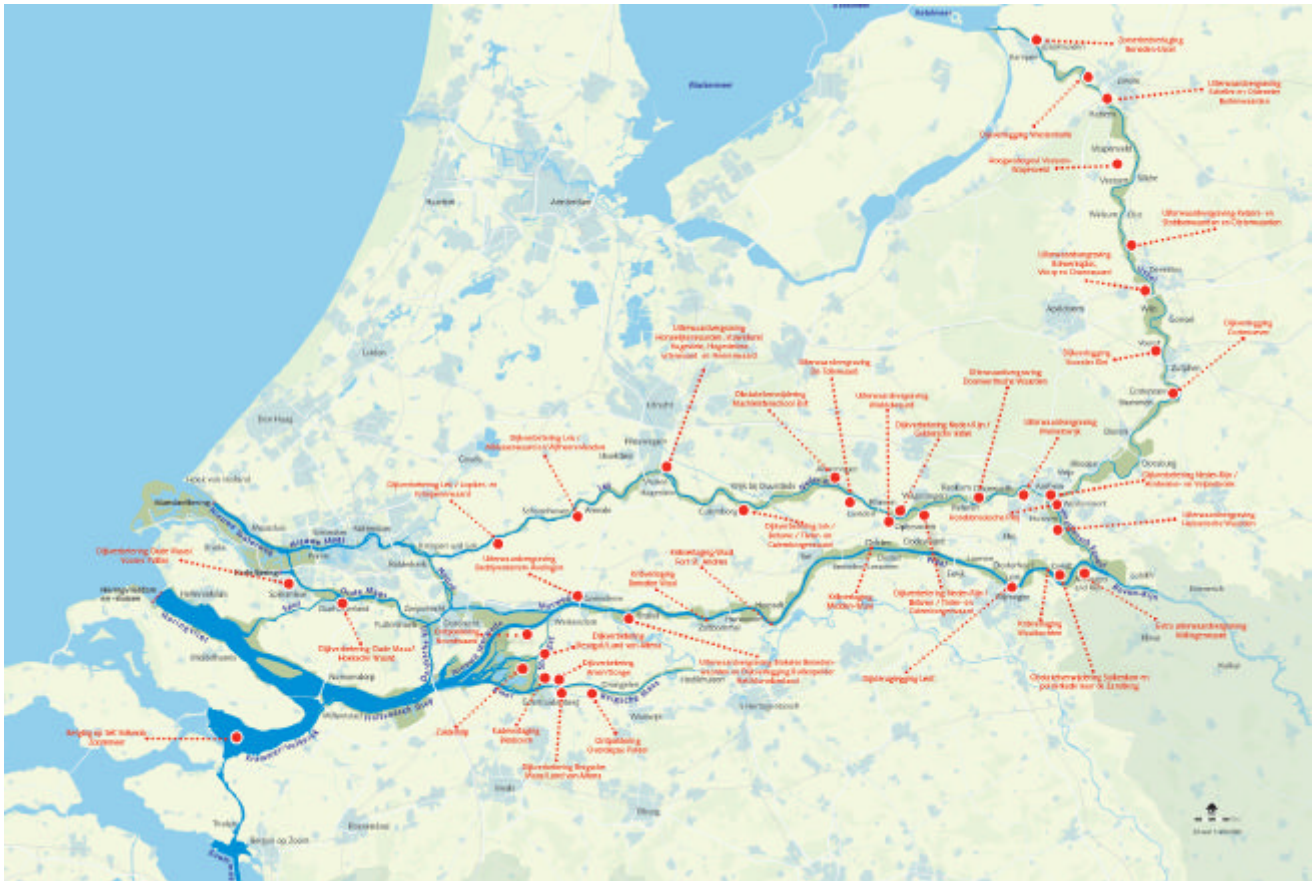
Zwarte Meer

Dijkversterking Beneden-IJssel

Kampen

Zwolle

Uiterwaardvergraving Scheller en Oldeneler Buitenwaarden

Hattem

Dijkverlegging Westenholte

Heerde

Hoogwatergeul Veessen-Wapenveld

Wapenveld

Veessen

Olst

Uiterwaardvergraving Keizers- en Stobbenwaarden en Olsterwaarden

Welsum

Uiterwaardvergraving Bolwerksplas, Worp en Ossenwaard

Deventer

Apeldoorn

Gorssel

Wilp

Dijkverlegging Cortenoever

Dijkverlegging Voorster Klei

Voorst

Zutphen

Brummen

Markermeer

IJsselmeer

Alkmaar

Haarlem

Amsterdam

Leiden

Den Haag

Hoek van Holland

Maasvlakte

Rozenburg

Rotterdam

Vlaardingen

Schiedam

Kinderdijk

Utrecht

Gouda

Schoonhoven

Nieuwegein

Vianen

Culemborg

Wijk bij Duurstede

Uiterwaardvergraving Havikerwaard, Stenen Kamer, Huissense waarden

Uiterwaardvergraving De Tollewaard

Dijkteruglegging Machinefabriek

Uiterwaardvergraving Meinerswijk

Dijkverbetering Nederrijn / Gelderse IJssel

Uiterwaardvergraving Doornenburgse Waarden

Uiterwaardvergraving Meinerswijk

Dijkversterking Lek / Alblasserwaard / Vijfheerenlanden

Dijkverbetering Lek / Lopiker- en Krimpenerwaard

Dijkverbetering Lek / Betuwe / Tieler- en Culemborgerwaarden

Dijkverbetering Nederrijn / Arnhem- en Velpsebroek

Rivierklimaat Pannerdensch Kanaal

Uiterwaardvergraving Lexkesveer / Vrijlandsche Waarden

Arnhem

Wageningen

Rhenen

Ede

Elst

Opheusden

Nijmegen

Tiel

Zaltbommel

Dodewaard

Druten

Beuningen

Lent

Dijkverlegging Lent

Dijkverbetering Oude Maas / Voorne-Putten

Dijkverbetering Oude Maas / Hoeksche Waard

Hellevoetsluis

Spijkenisse

Dordrecht

Zwijndrecht

Gorinchem

Uiterwaardvergraving Gorinchem / Boven-Merwede

Ontpoldering Noordwaard

Dijkverbetering Bergsche Maas / Land van Altena

Dijkverlegging Fort St. Andries

Kribverlaging Waal

Kribverlaging Midden-Waal

Dijkverbetering Maas

Uiterwaardvergraving Bakelse Benedenwaard en Dijkverlegging Heesbeen

Zuiderlingedijk

Waalwijk

Drimmelen

Geertruidenberg

Werkendam

Kadeverlaging Noordwaard

Dijkverbetering Overdiepse Polder

Dijkverbetering Bergsche Maas / Land van Altena

Rijkswaterstaat

's-Hertogenbosch

Oss

Haringvliet

Hollands Diep

Volkerak

Amer

Breda

Bergen op Zoom

Tholen

Bergingsgebied Volkerak-Zoommeer

Extra uiterwaardvergraving Millingerwaard

Obstakelverwijdering Millingerwaard en ...

Nieuwe Waterweg

Nieuwe Maas

Oude Maas

Lek

Waal

Maas

Nederrijn

IJssel

Dordtsche Kil

Beneden Merwede

Boven-Rijn

Pannerdensch Kanaal

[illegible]